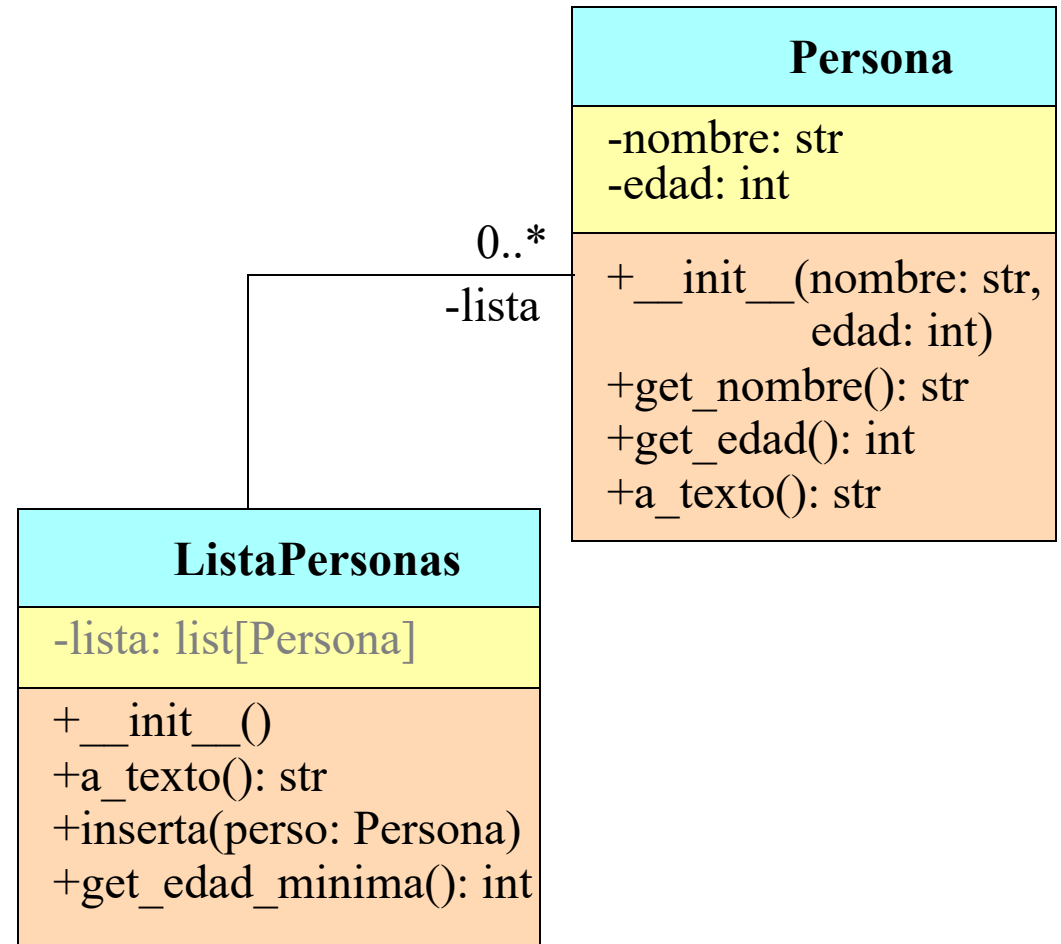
Persona

-nombre: str
-edad: int

+__init__(nombre: str, edad: int)
+get_nombre(): str
+get_edad(): int
+a_texto(): str

0..*
-lista

ListaPersonas

-lista: list[Persona]

+__init__()
+a_texto(): str
+inserta(perso: Persona)
+get_edad_minima(): int